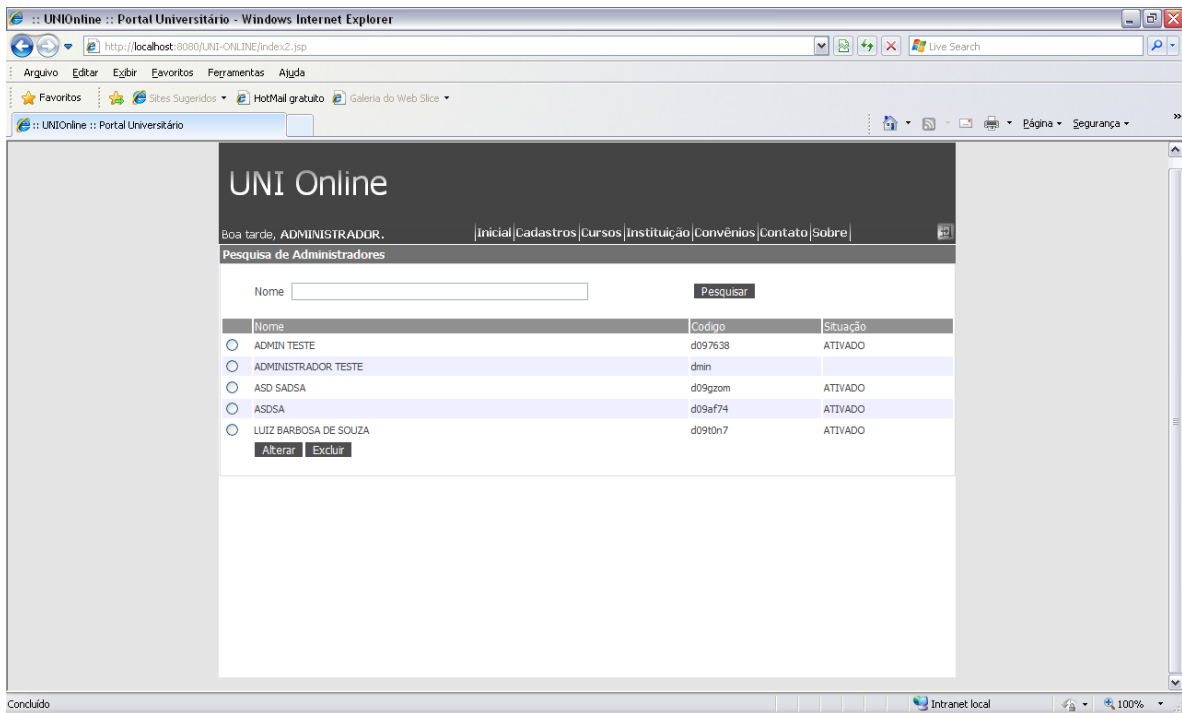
:: UNIOnline :: Portal Universitário - Windows Internet Explorer

http://localhost:8080/UNI-ONLINE/index2.jsp

Live Search

Arquivo Editar Exibir Favoritos Ferramentas Ajuda

Favoritos Sites Sugeridos HotMail gratuito Galeria do Web Slice

:: UNIOnline :: Portal Universitário

Página Segurança

UNI Online

Boa tarde, ADMINISTRADOR.

|Inicial|Cadastros|Cursos|Instituição|Convênios|Contato|Sobre|

Pesquisa de Administradores

Nome

Pesquisar

| | Nome | Codigo | Situação |
|---|---|---|---|
| ○ | ADMIN TESTE | d097638 | ATIVADO |
| ○ | ADMINISTRADOR TESTE | dmin | |
| ○ | ASD SADSA | d09gzom | ATIVADO |
| ○ | ASDSA | d09af74 | ATIVADO |
| ○ | LUIZ BARBOSA DE SOUZA | d09t0n7 | ATIVADO |

Alterar Excluir

Concluído

Intranet local

100%